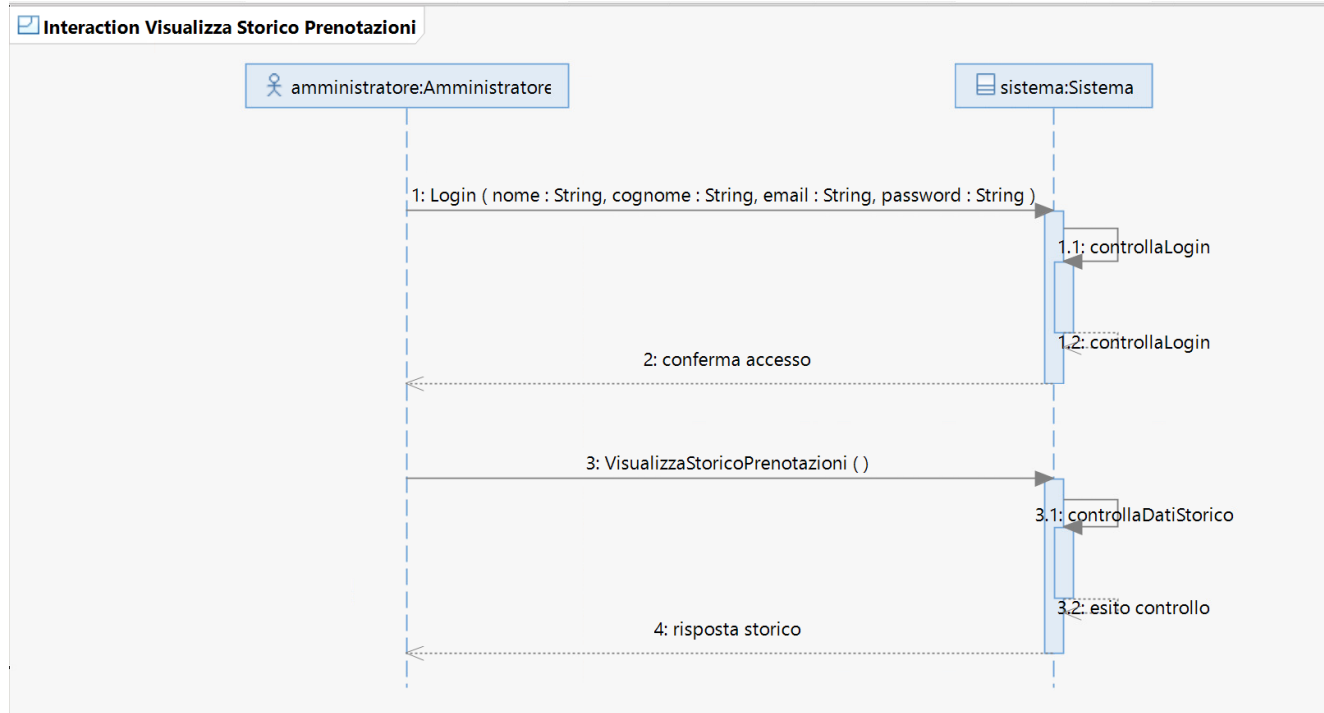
Interaction Visualizza Storico Prenotazioni

amministratore:Amministratore

sistema:Sistema

1: Login ( nome : String, cognome : String, email : String, password : String )

1.1: controllaLogin

1.2: controllaLogin

2: conferma accesso

3: VisualizzaStoricoPrenotazioni ( )

3.1: controllaDatiStorico

3.2: esito controllo

4: risposta storico